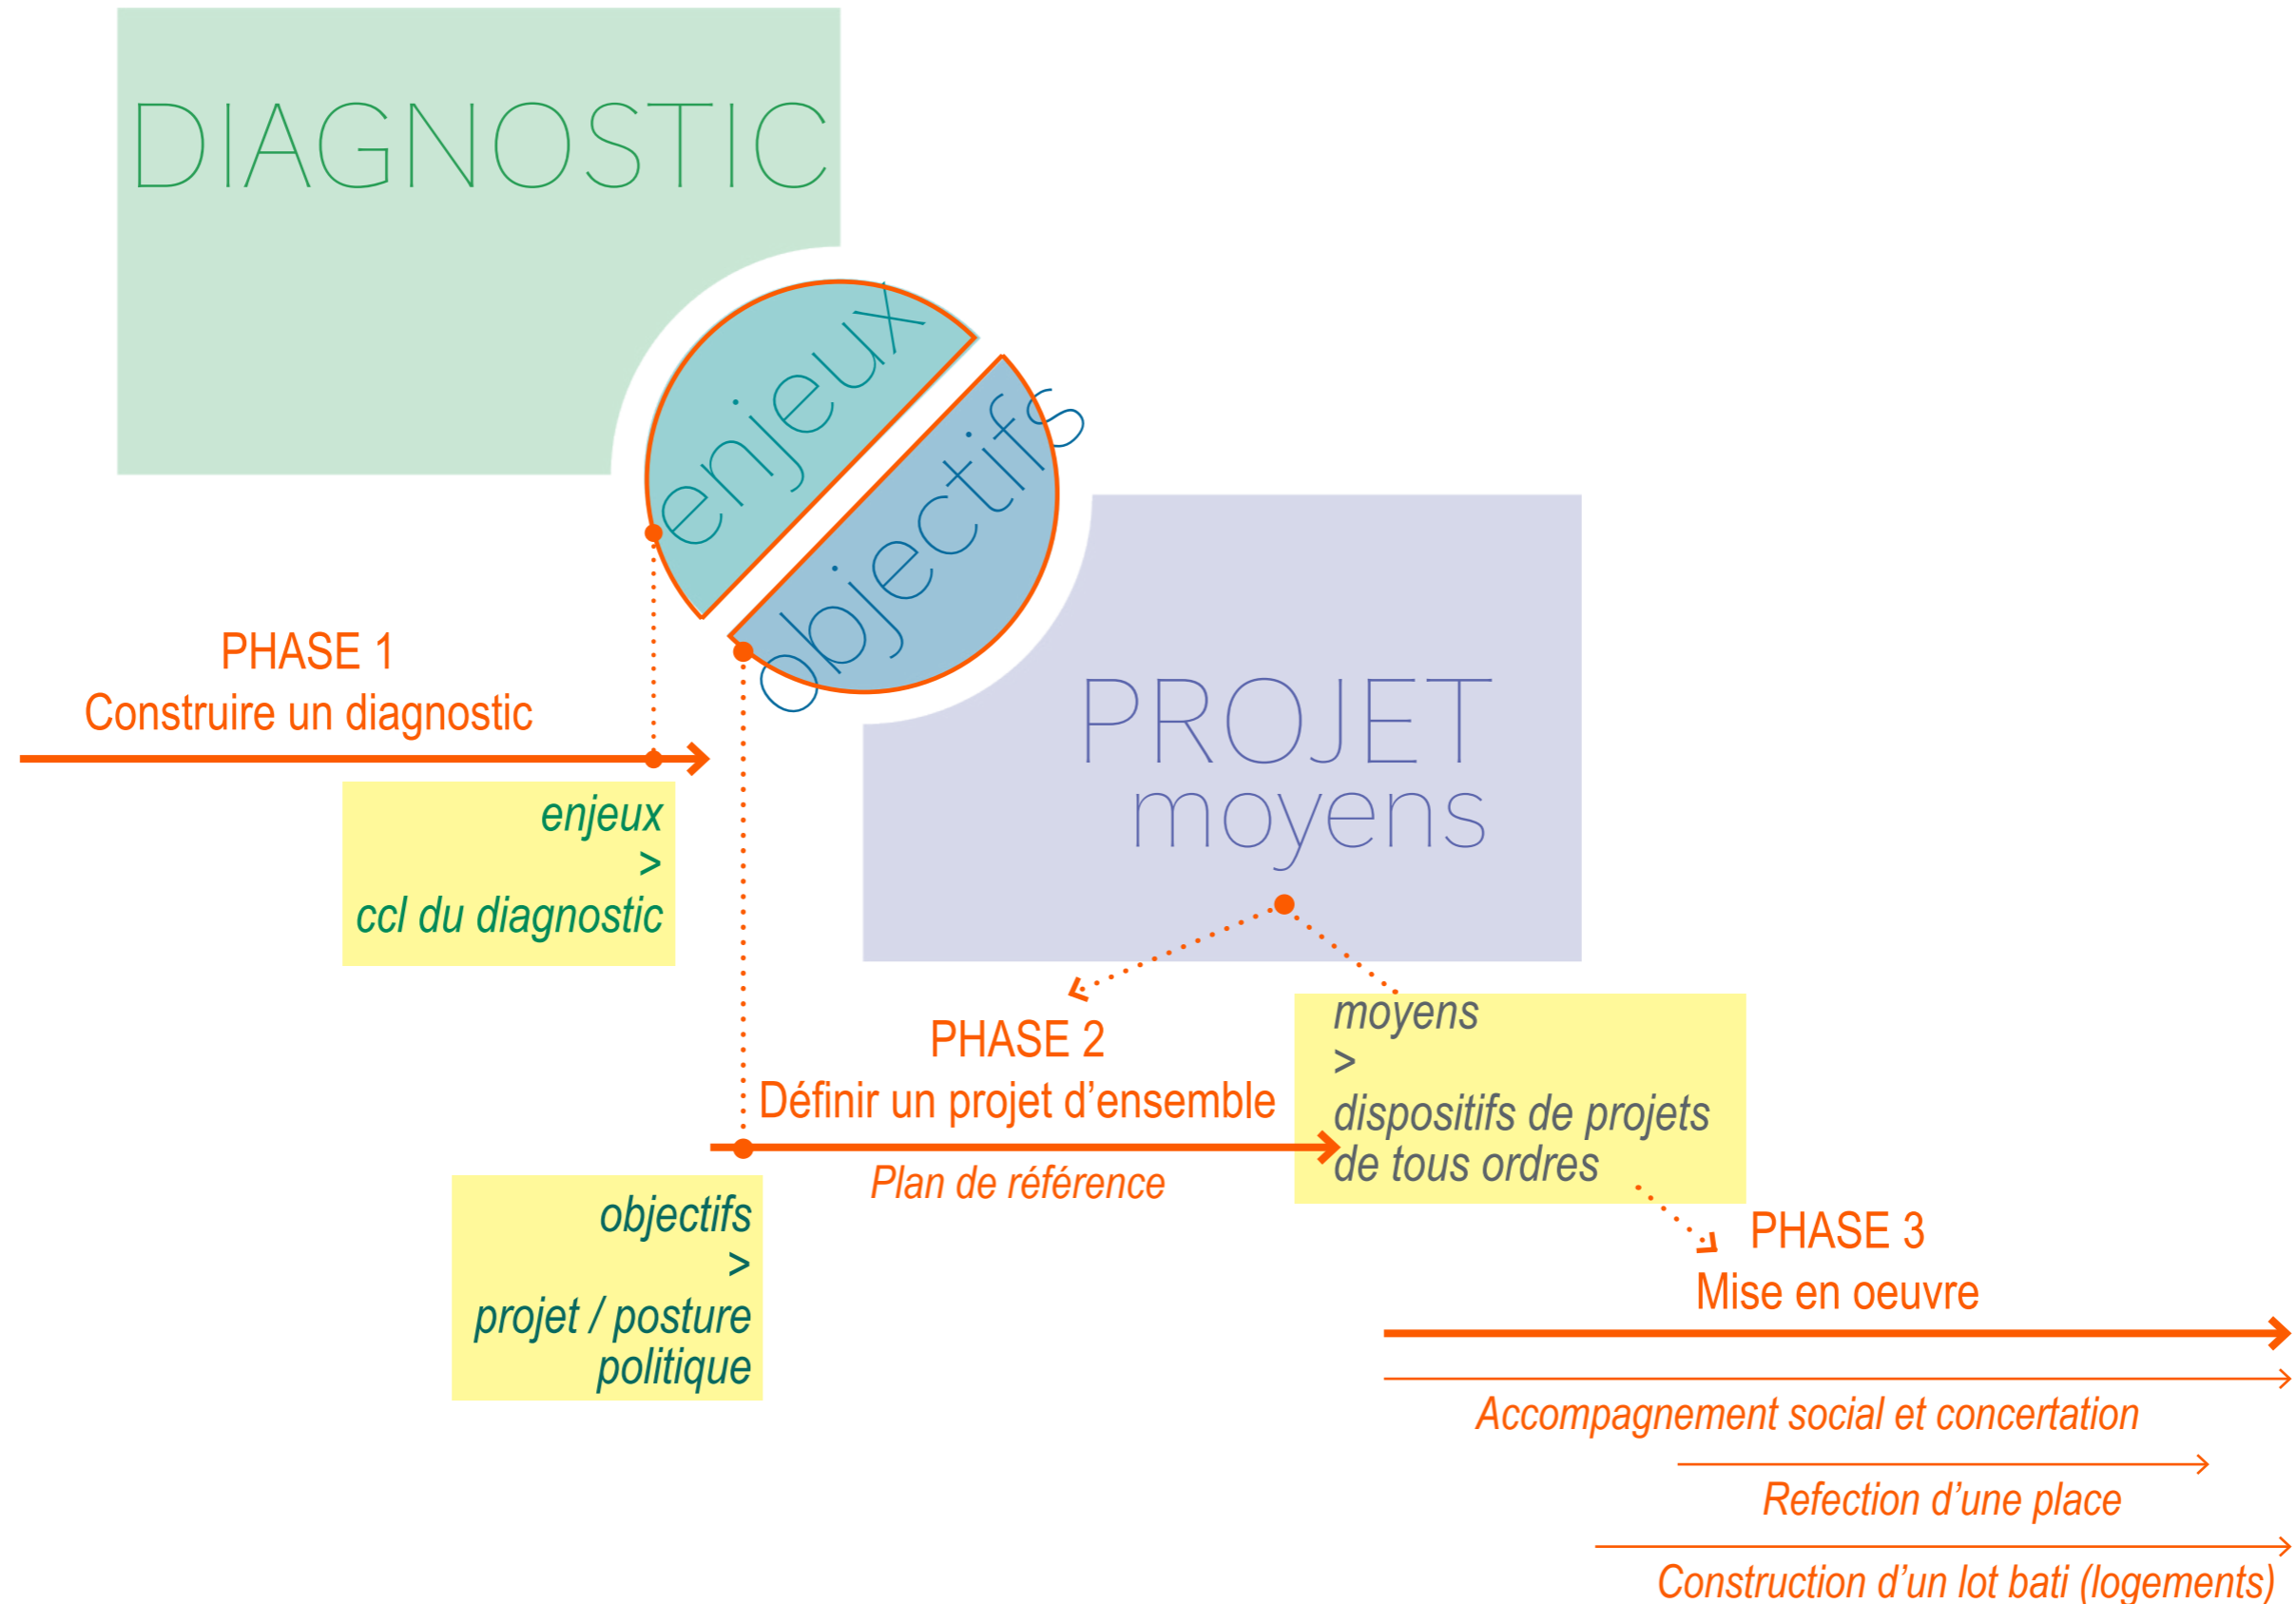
DIAGNOSTIC

enjeux

objectifs

PHASE 1
Construire un diagnostic

enjeux
>
ccl du diagnostic

PROJET
moyens

PHASE 2
Définir un projet d'ensemble

Plan de référence

objectifs
>
projet / posture politique

moyens
>
dispositifs de projets de tous ordres

PHASE 3
Mise en oeuvre

Accompagnement social et concertation

Refection d'une place

Construction d'un lot bati (logements)